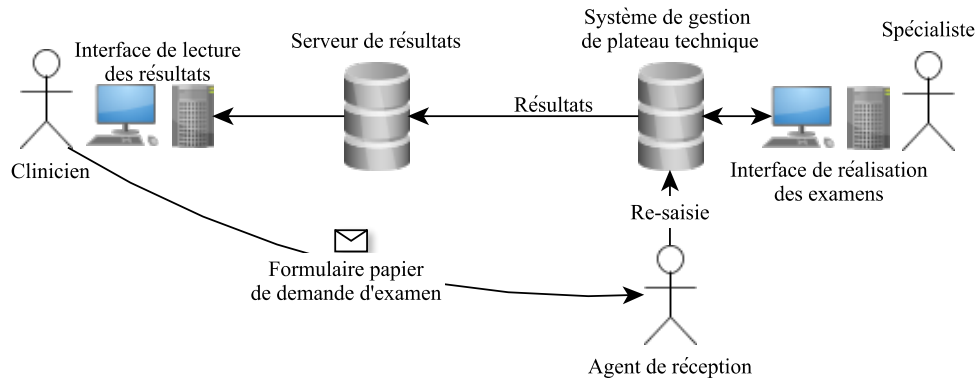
Interface de lecture des résultats

Clinicien

Serveur de résultats

Résultats

Système de gestion de plateau technique

Spécialiste

Interface de réalisation des examens

Re-saisie

Formulaire papier de demande d'examen

Agent de réception